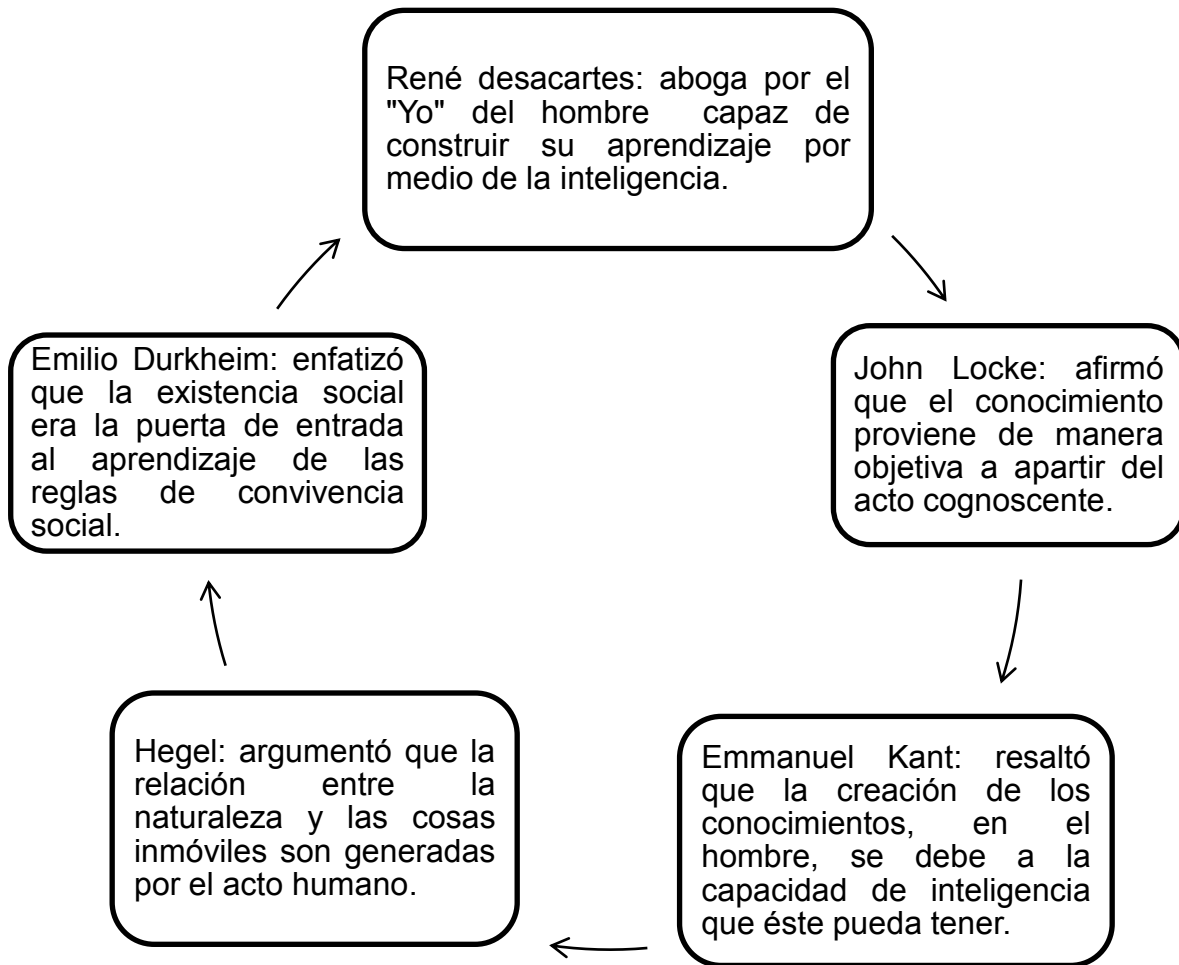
René desacartes: aboga por el "Yo" del hombre capaz de construir su aprendizaje por medio de la inteligencia.

John Locke: afirmó que el conocimiento proviene de manera objetiva a apartir del acto cognoscente.

Emmanuel Kant: resaltó que la creación de los conocimientos, en el hombre, se debe a la capacidad de inteligencia que éste pueda tener.

Hegel: argumentó que la relación entre la naturaleza y las cosas inmóviles son generadas por el acto humano.

Emilio Durkheim: enfatizó que la existencia social era la puerta de entrada al aprendizaje de las reglas de convivencia social.